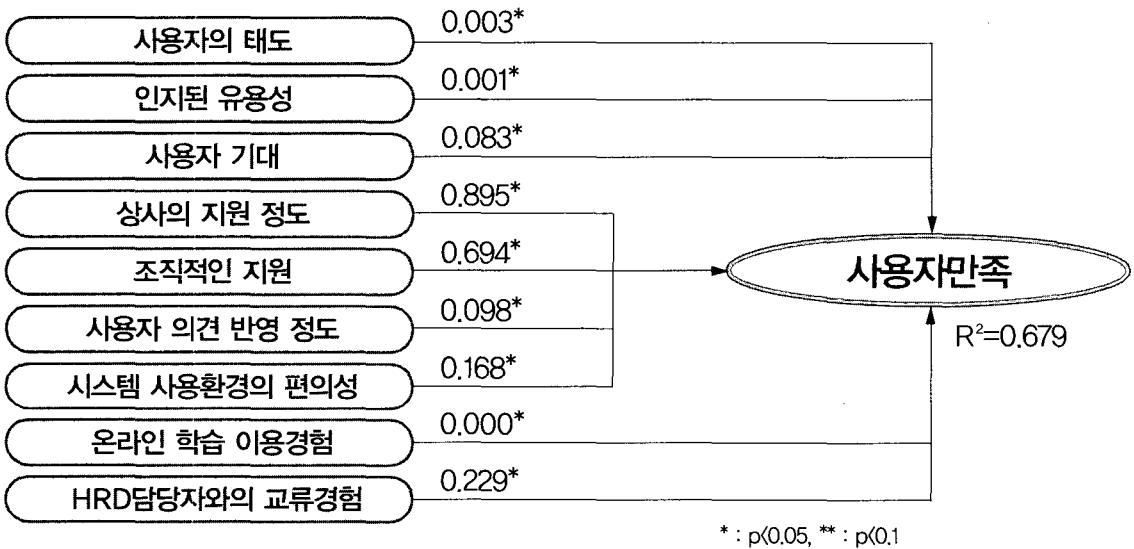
사용자의 태도
0.003*
인지된 유용성
0.001*
사용자 기대
0.083*
상사의 지원 정도
0.895*
조직적인 지원
0.694*
사용자 의견 반영 정도
0.098*
시스템 사용환경의 편의성
0.168*
온라인 학습 이용경험
0.000*
HRD담당자와의 교류경험
0.229*
사용자만족
$R^2$=0.679
* : p<0.05, ** : p<0.1